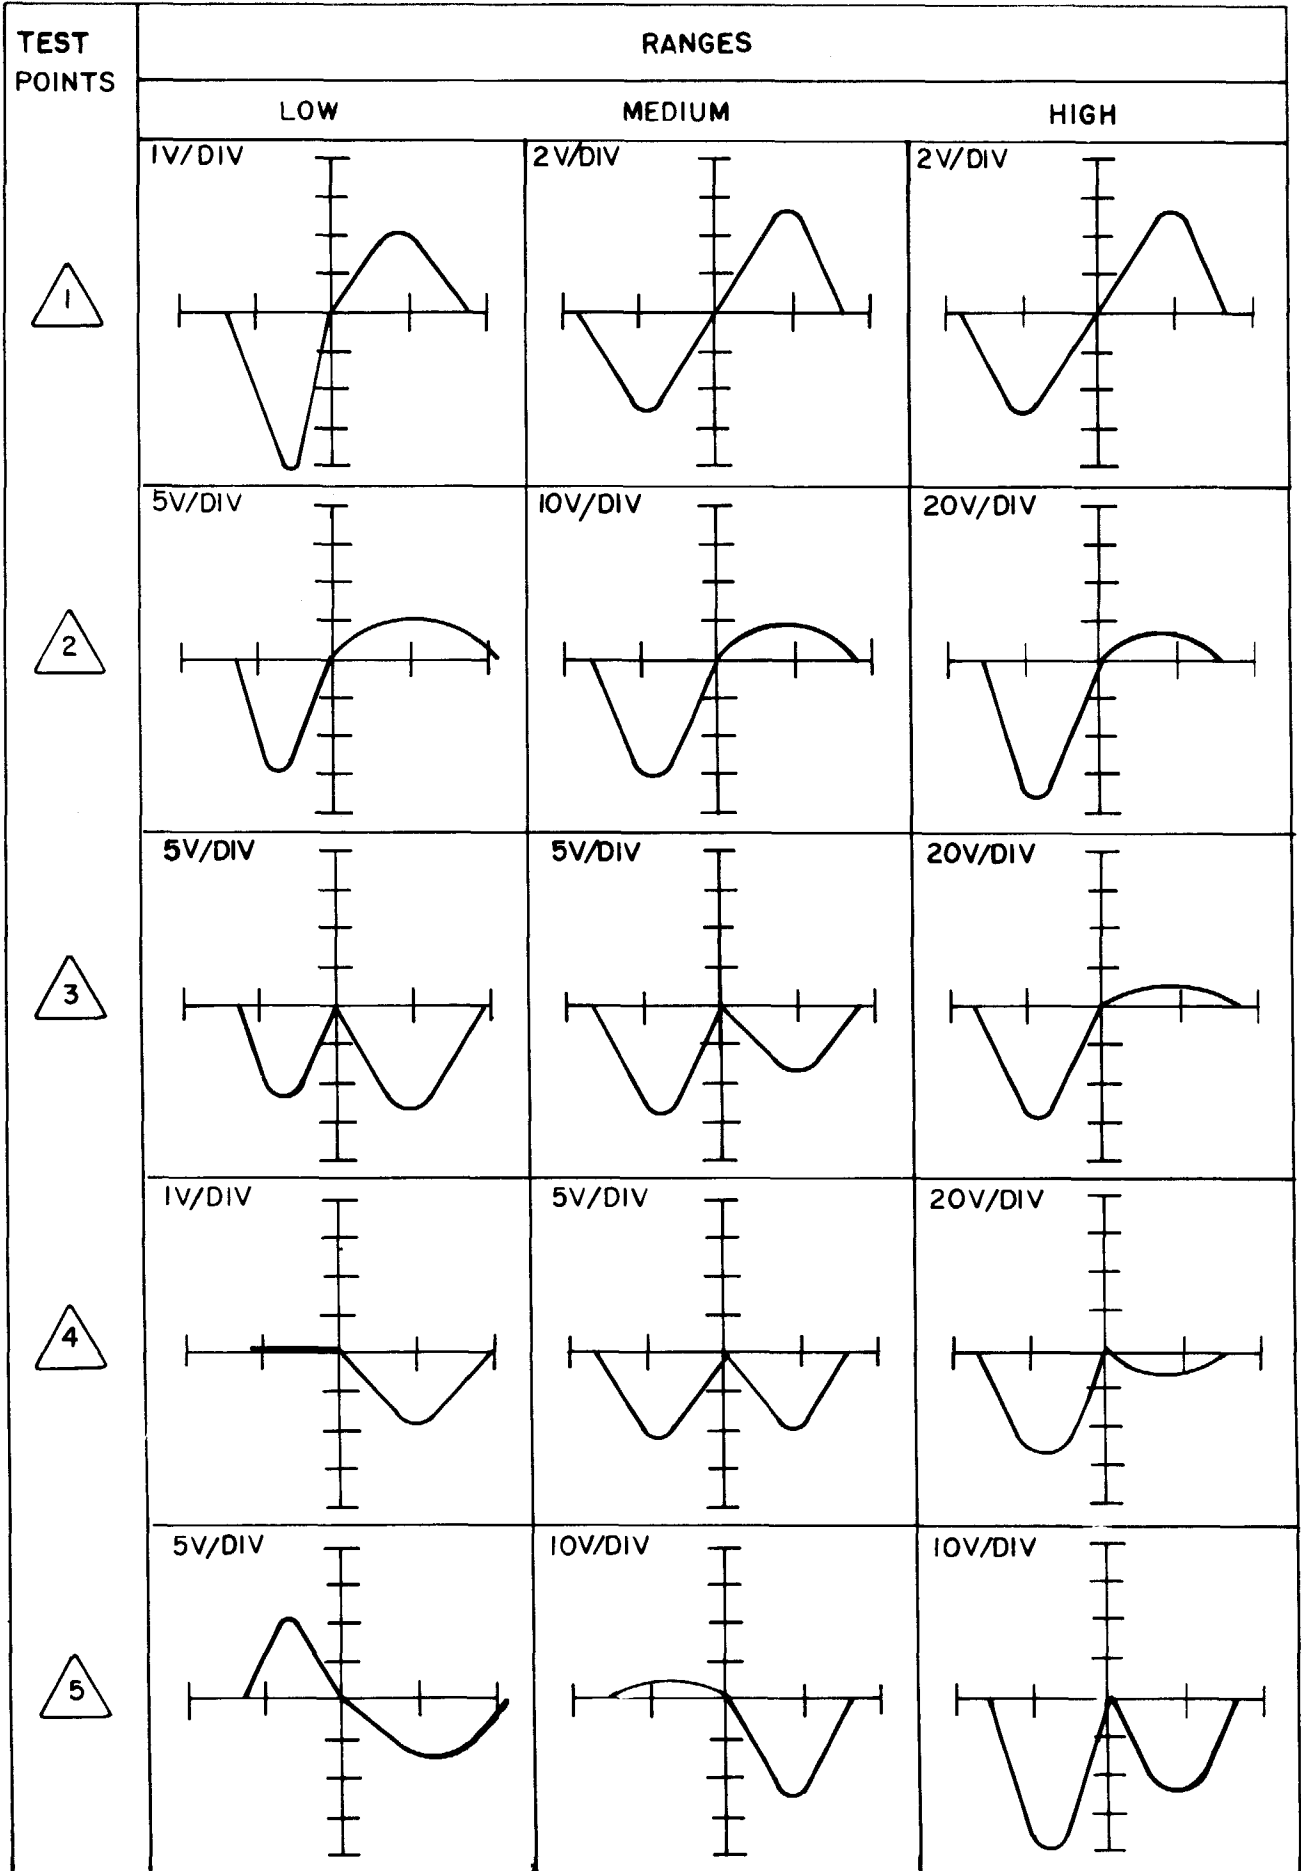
| TEST POINTS | RANGES | | |
|---|---|---|---|
| | LOW | MEDIUM | HIGH |
| 1 | 1V/DIV | 2V/DIV | 2V/DIV |
| 2 | 5V/DIV | 10V/DIV | 20V/DIV |
| 3 | 5V/DIV | 5V/DIV | 20V/DIV |
| 4 | 1V/DIV | 5V/DIV | 20V/DIV |
| 5 | 5V/DIV | 10V/DIV | 10V/DIV |